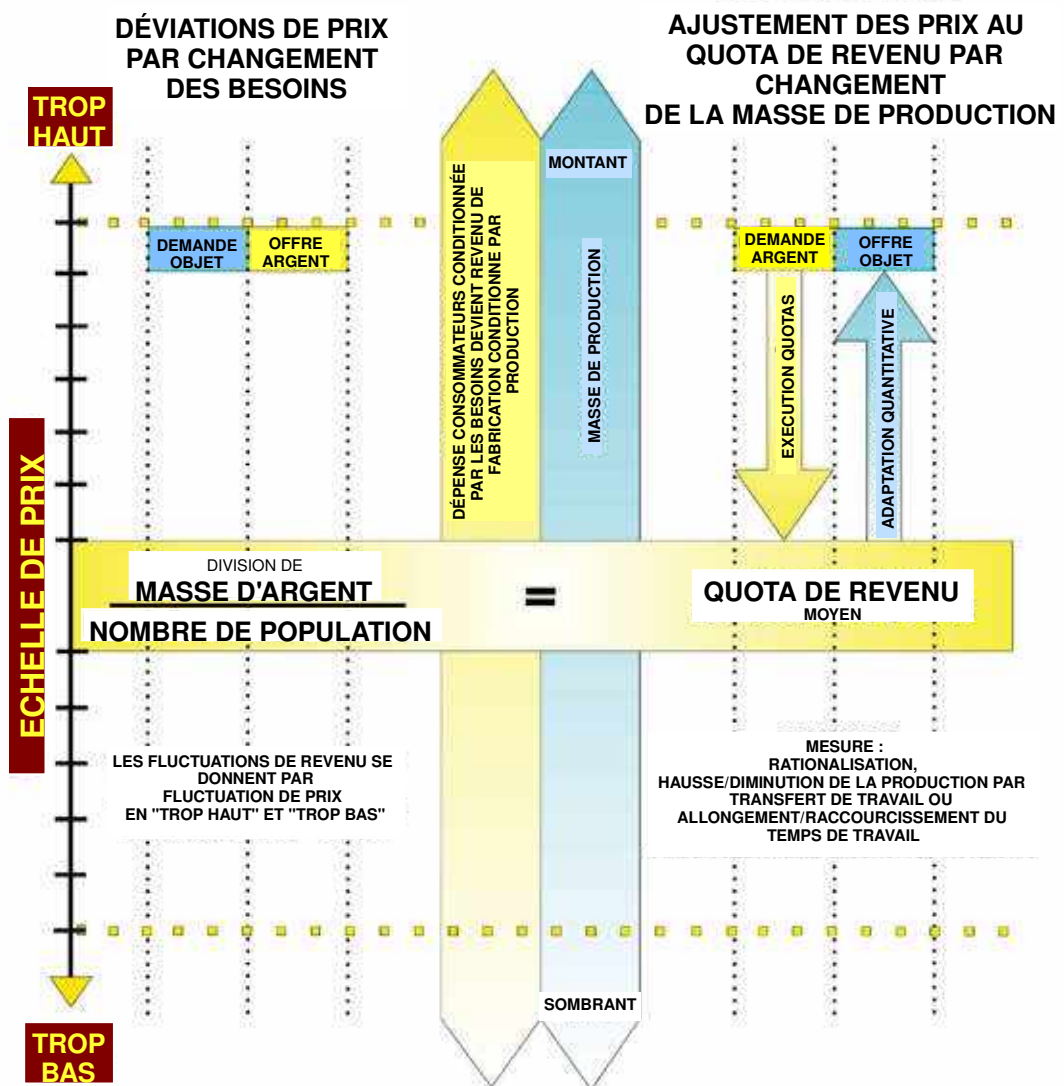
DÉVIATIONS DE PRIX PAR CHANGEMENT DES BESOINS

AJUSTEMENT DES PRIX AU QUOTA DE REVENU PAR CHANGEMENT DE LA MASSE DE PRODUCTION

TROP HAUT

DEMANDE OBJET

OFFRE ARGENT

DÉPENSE CONSOMMATEURS CONDITIONNÉE PAR LES BESOINS DEVIENT REVENU DE FABRICATION CONDITIONNE PAR PRODUCTION

MONTANT

MASSE DE PRODUCTION

DEMANDE ARGENT

OFFRE OBJET

EXECUTION QUOTAS

ADAPTATION QUANTITATIVE

ECHELLE DE PRIX

DIVISION DE

$\frac{\text{MASSE D'ARGENT}}{\text{NOMBRE DE POPULATION}}$ = QUOTA DE REVENU MOYEN

LES FLUCTUATIONS DE REVENU SE DONNENT PAR FLUCTUATION DE PRIX EN "TROP HAUT" ET "TROP BAS"

MESURE : RATIONALISATION, HAUSSE/DIMINUTION DE LA PRODUCTION PAR TRANSFERT DE TRAVAIL OU ALLONGEMENT/RACCOURCISSEMENT DU TEMPS DE TRAVAIL

SOMBRANT

TROP BAS